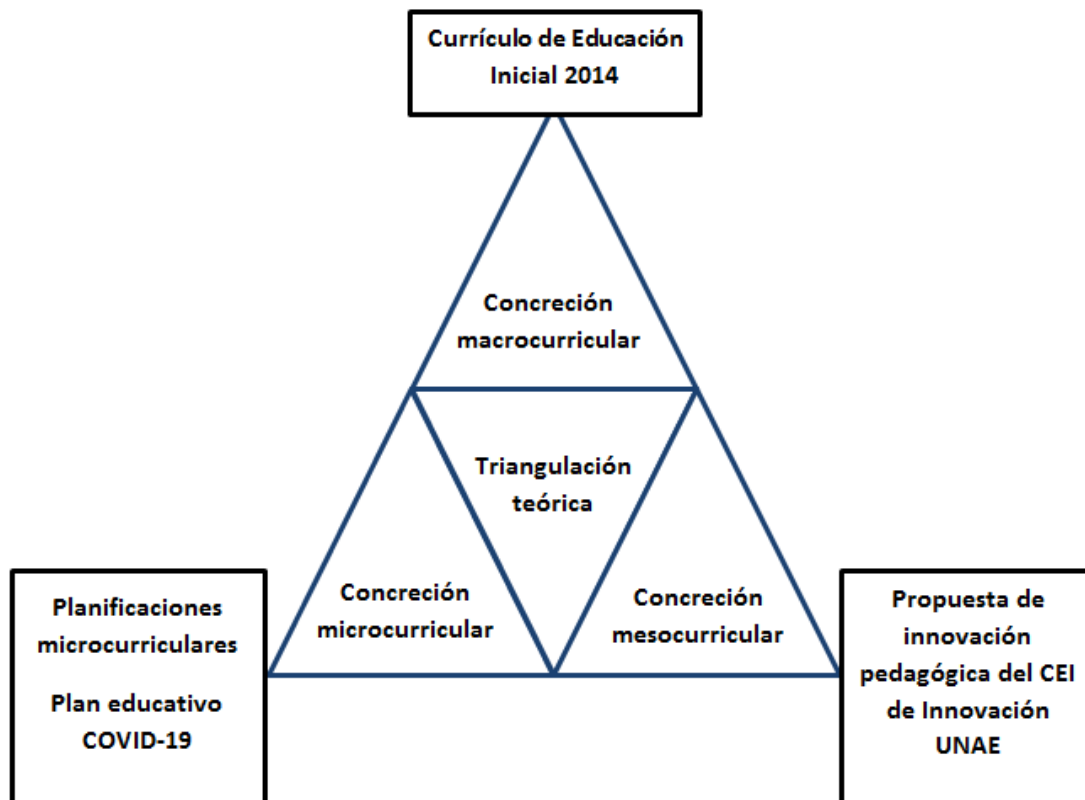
Currículo de Educación Inicial 2014

Concreción macrocurricular

Triangulación teórica

Concreción microcurricular

Concreción mesocurricular

Planificaciones microcurriculares

Plan educativo COVID-19

Propuesta de innovación pedagógica del CEI de Innovación UNAE